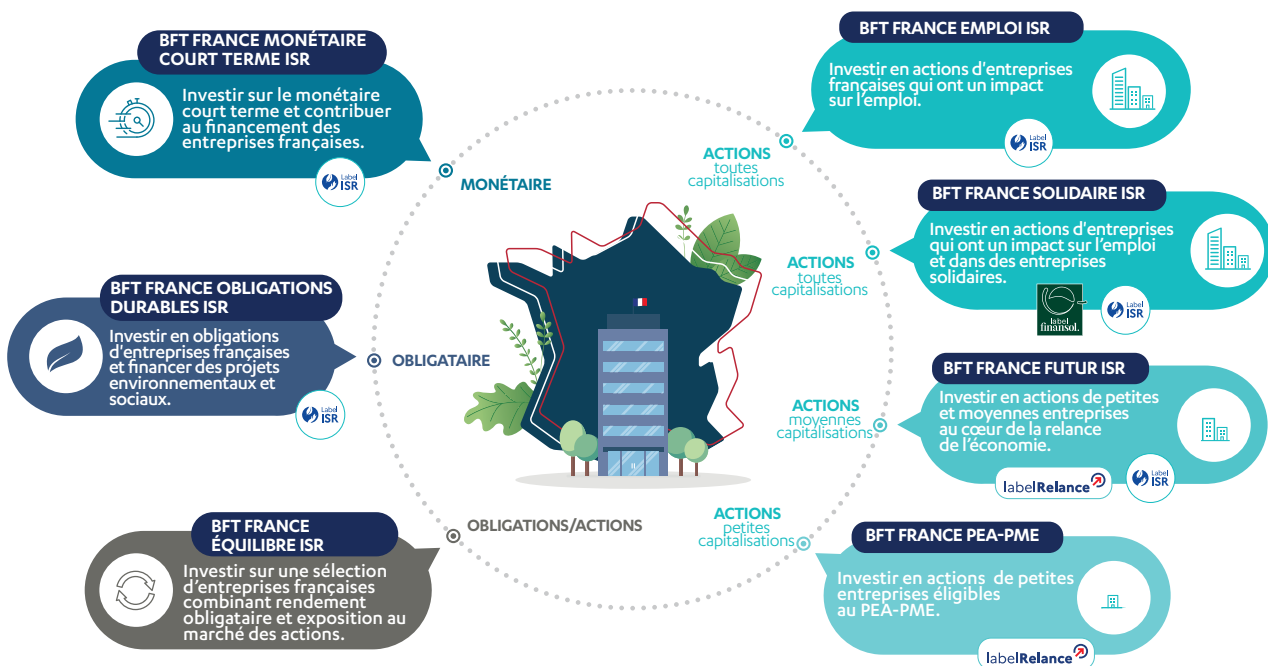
BFT FRANCE MONÉTAIRE COURT TERME ISR

Investir sur le monétaire court terme et contribuer au financement des entreprises françaises.

Label ISR

MONÉTAIRE

BFT FRANCE OBLIGATIONS DURABLES ISR

Investir en obligations d'entreprises françaises et financer des projets environnementaux et sociaux.

Label ISR

OBLIGATAIRE

BFT FRANCE ÉQUILIBRE ISR

Investir sur une sélection d'entreprises françaises combinant rendement obligataire et exposition au marché des actions.

OBLIGATIONS/ACTIONS

BFT FRANCE EMPLOI ISR

Investir en actions d'entreprises françaises qui ont un impact sur l'emploi.

Label ISR

ACTIONS toutes capitalisations

BFT FRANCE SOLIDAIRE ISR

Investir en actions d'entreprises qui ont un impact sur l'emploi et dans des entreprises solidaires.

label finansol.

Label ISR

ACTIONS toutes capitalisations

BFT FRANCE FUTUR ISR

Investir en actions de petites et moyennes entreprises au cœur de la relance de l'économie.

labelRelance

Label ISR

ACTIONS moyennes capitalisations

BFT FRANCE PEA-PME

Investir en actions de petites entreprises éligibles au PEA-PME.

labelRelance

ACTIONS petites capitalisations